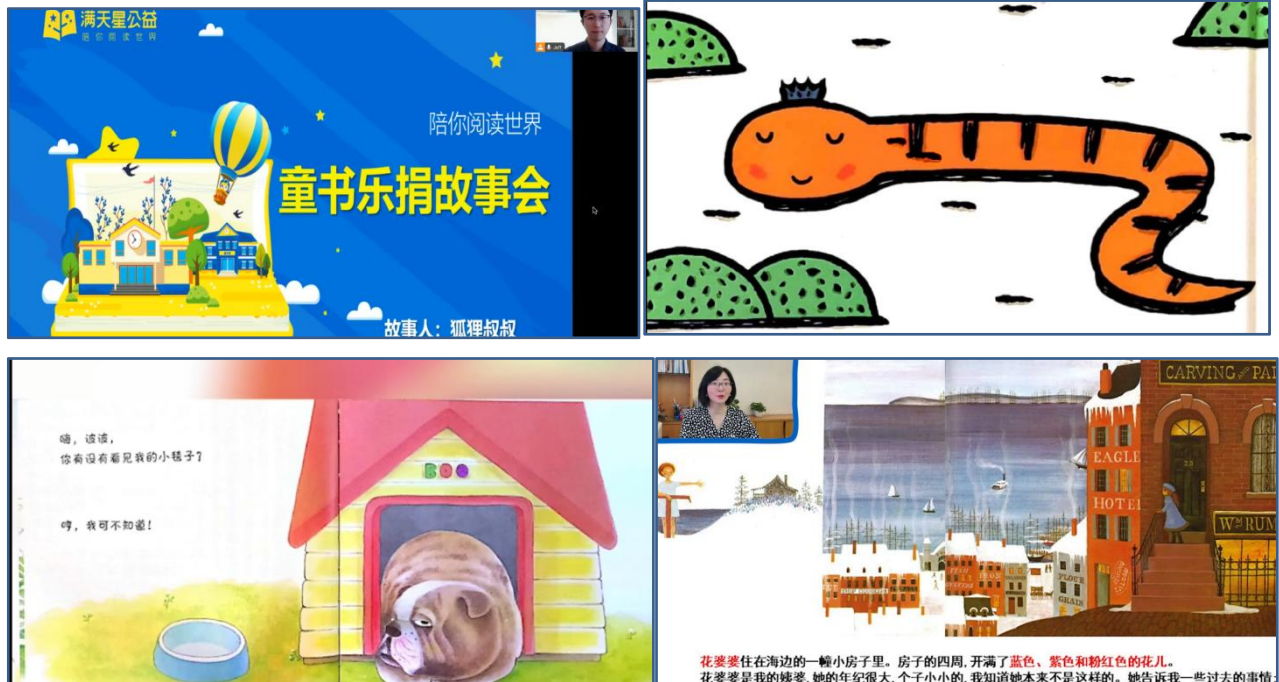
满天星公益
陪你阅读世界

陪你阅读世界
童书乐捐故事会
故事人：狐狸叔叔

嗨，读读，
你有没有看见我的小毯子？

哼，我可不知道！

BOO

CARVING PA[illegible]
EAGLE
HOTEL
W^m RUM

花婆婆住在海边的一幢小房子里。房子的四周，开满了蓝色、紫色和粉红色的花儿。
花婆婆是我的姨婆，她的年纪很大，个子小小的，我知道她本来不是这样的。她告诉我一些过去的事情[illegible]